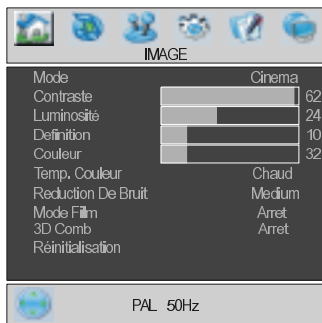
IMAGE

| | |
|---|---|
| Mode | Cinema |
| Contraste | 62 |
| Luminosité | 24 |
| Definition | 10 |
| Couleur | 32 |
| Temp. Couleur | Chaud |
| Reduction De Bruit | Medium |
| Mode Film | Arret |
| 3D Comb | Arret |
| Réinitialisation | |

PAL 50Hz